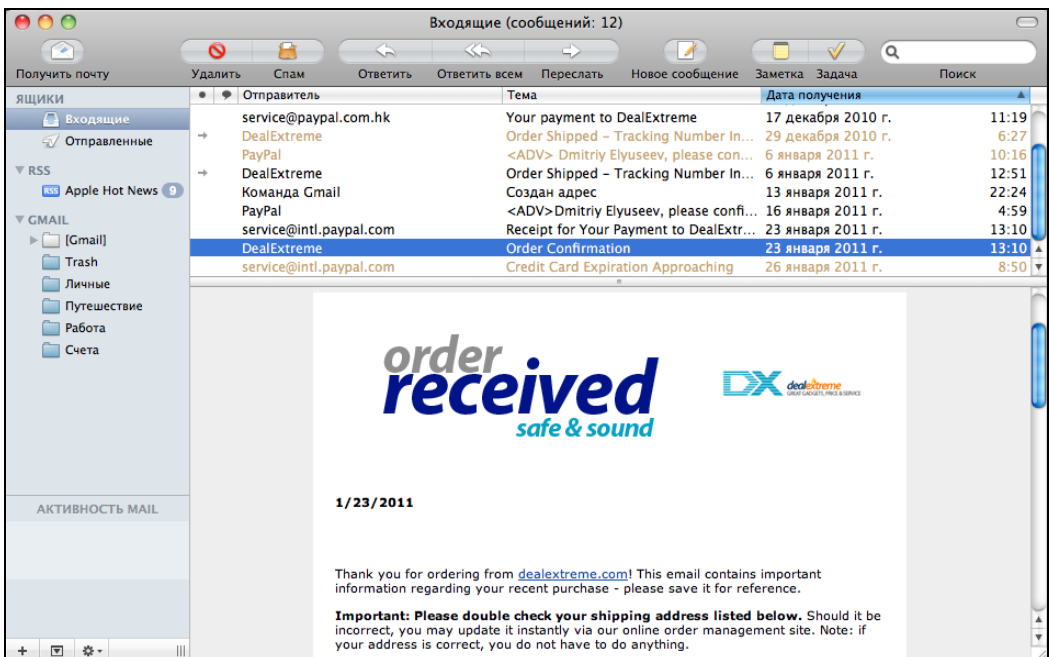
Входящие (сообщений: 12)

Получить почту | Удалить | Спам | Ответить | Ответить всем | Переслать | Новое сообщение | Заметка | Задача | Поиск

ЯЩИКИ
Входящие
Отправленные
RSS
Apple Hot News 9
GMAIL
[Gmail]
Trash
Личные
Путешествие
Работа
Счета

АКТИВНОСТЬ MAIL

| Отправитель | Тема | Дата получения | |
|---|---|---|---|
| service@paypal.com.hk | Your payment to DealExtreme | 17 декабря 2010 г. | 11:19 |
| DealExtreme | Order Shipped – Tracking Number In... | 29 декабря 2010 г. | 6:27 |
| PayPal | <ADV> Dmitriy Elyuseev, please con... | 6 января 2011 г. | 10:16 |
| DealExtreme | Order Shipped – Tracking Number In... | 6 января 2011 г. | 12:51 |
| Команда Gmail | Создан адрес | 13 января 2011 г. | 22:24 |
| PayPal | <ADV>Dmitriy Elyuseev, please confi... | 16 января 2011 г. | 4:59 |
| service@intl.paypal.com | Receipt for Your Payment to DealExtr... | 23 января 2011 г. | 13:10 |
| DealExtreme | Order Confirmation | 23 января 2011 г. | 13:10 |
| service@intl.paypal.com | Credit Card Expiration Approaching | 26 января 2011 г. | 8:50 |

order received safe & sound

DX dealextreme GREAT GADGETS, PRICE & SERVICE

1/23/2011

Thank you for ordering from dealextreme.com! This email contains important information regarding your recent purchase - please save it for reference.

Important: Please double check your shipping address listed below. Should it be incorrect, you may update it instantly via our online order management site. Note: if your address is correct, you do not have to do anything.